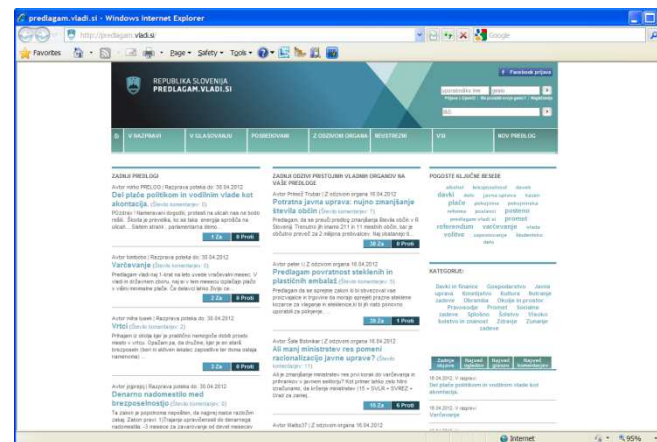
predlagam.vladi.si - Windows Internet Explorer

http://predlagam.vladi.si/

Google

Favorites

Page • Safety • Tools •

REPUBLIKA SLOVENIJA
PREDLAGAM.VLADI.SI

Facebook prijava

uporabniško ime
geslo
Prijava z OpenID | Ste pozabili svoje geslo? | Registracija

V RAZPRAVI | V GLASOVANJU | POSREDOVANI | Z ODZIVOM ORGANA | NEUSTREZNI | VSI | NOV PREDLOG

ZADNJI PREDLOGI

Avtor mirko PRELOG | Razprava poteka do: 30.04.2012
Del plače politikom in vodilnim vlade kot akontacija. (Število komentarjev: 5)
Pozdrav ! Nameravani dogodki: protesti na ulicah naa ne bodo rešili.. Škoda je prevelika, ko se tako energija sprošča na ulicah... Sistem strank , parlamentarna demo...
1 Za | 0 Proti

Avtor bimbobo | Razprava poteka do: 30.04.2012
Varčevanje (Število komentarjev: 1)
Predlagam vladi naj 1-krat na leto uvede vračevalni mesec. V vladi in državnem zboru, naj si v tem mesecu izplačajo plačo v višini minimalne plače. Če delavci lahko živijo za...
2 Za | 0 Proti

Avtor miha šipan | Razprava poteka do: 30.04.2012
Vrtci (Število komentarjev: 2)
Prihajam iz okolja kjer je pradavno namenjeno dobili prosto mesto v vrtcu. Opažam pa, da družine, kjer je en starš brezposeln (ženi in aktiven iskalec zaposlitve ter doma oskrba varovancev)...
3 Za | 0 Proti

Avtor pipnigrj | Razprava poteka do: 30.04.2012
Denarno nadomestilo med brezposelnostjo (Število komentarjev: 5)
Ta zakon je popolnoma nepošten, da nagrajuje ljudi z manjšim ... Zakon pravi: 1)Trajanje upravičenosti do denarnega nadomestila ...

ZADNJI ODZIVI PRISTOJNIH VLADNIH ORGANOV NA VAŠE PREDLOGE

Avtor Primož Trobar | Z odzivom organa 16.04.2012
Potratna javna uprava: nujno zmanjšanje števila občin (Število komentarjev: 7)
Predlagam, da se pravočasno predlagam zmanjšanje števila občin v Sloveniji. Trenutno jih imamo 211 in 11 mestnih občin, kar je občutno preveč za 2 milijona prebivalcev. Naj slaba...
38 Za | 0 Proti

Avtor peter | Z odzivom organa 16.04.2012
Predlagam povratnost steklenih in plastičnih embalaž (Število komentarjev: 9)
Predlagam da se sprejme zakon ki bi obvezoval vse proizvajalce in trgovine da morajo sprejeti prazne steklene in plastične embalaže ... ki jih sami ponovno uporabijo za polnjenje...
38 Za | 1 Proti

Avtor Šaša Bobinkar | Z odzivom organa 16.04.2012
Ali manj ministrstev res pomeni racionalizacijo javne uprave? (Število komentarjev: 11)
Ali je zmanjšanje ministrstev res prvi korak do varčevanja in prihrankov v javnem sektorju? Kot primer lahko zelo hitro izračunamo, da bi zadnje ministrstvo (11 + SVLR + SVREZ + Urad za žene...
10 Za | 6 Proti

Avtor Matko37 | Z odzivom organa 16.04.2012

POGOSTE KLJUČNE BESEDE
alkohol brezposelnost davek davki delo javna uprava kazen plače pokojnina pokojnine reforma poslanci posteno predlagam.vladi.si promet referendum varčevanje vlada volitve zaposlovanje študentsko delo

KATEGORIJE:
Davki in finance Gospodarstvo Javna uprava Kmetijstvo Kultura Notranje zadeve Okrainje Okolje in prostor Pravosodje Promet Socialne zadeve Šolstvo Šolstvo Visoko šolstvo in znanost Zdravje Zunanje zadeve

Zadnje objave | Najnovi odgovori | Najnovi glasovi | Najnovi komentarji

16.04.2012, V razpravi
Del plače politikom in vodilnim vlade kot akontacija.

16.04.2012, V razpravi
Varčevanje

Internet | 95%